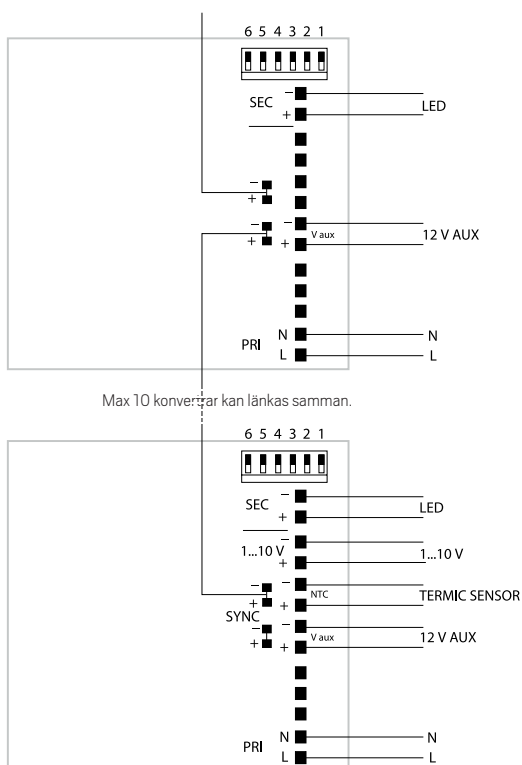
6 5 4 3 2 1

SEC
−
+
LED

−
+

−
+
−
V aux
+
12 V AUX

PRI
N
L
N
L

Max 10 konvertrar kan länkas samman.

6 5 4 3 2 1

SEC
−
+
LED

1...10 V
−
+
1...10 V

−
+
SYNC
−
+
−
NTC
+
TERMIC SENSOR
−
V aux
+
12 V AUX

PRI
N
L
N
L